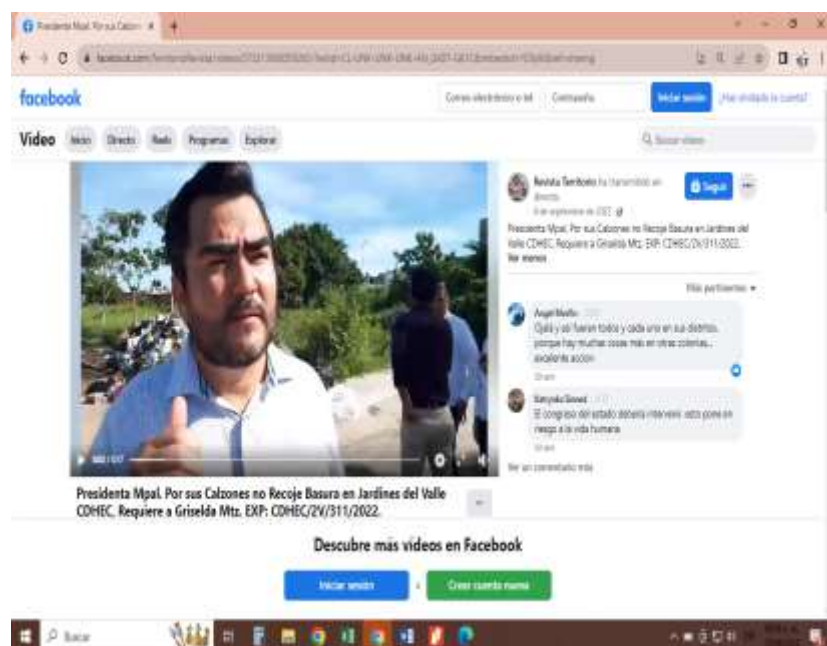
Presidenta Mpal. Por sus Calzon ×

facebook.com/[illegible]

facebook

Correo electrónico o tel

Contraseña

Iniciar sesión

¿Has olvidado la cuenta?

Video

Inicio

Directo

Reels

Programas

Explorar

Buscar vídeos

Revista Territorio ha transmitido en directo.

8 de septiembre de 2022

Presidenta Mpal. Por sus Calzones no Recoje Basura en Jardines del Valle CDHEC. Requiere a Griselda Mtz. EXP: CDHEC/2V/311/2022.

Ver menos

Seguir

Más pertinentes

Angel Murillo

Ojalá y así fueran todos y cada uno en sus distritos, porque hay muchas cosas más en otras colonias... excelente acción

Sanjuana Gomez

El congreso del estado debería intervenir esto pone en riesgo a la vida humana

Ver un comentario más

Presidenta Mpal. Por sus Calzones no Recoje Basura en Jardines del Valle CDHEC. Requiere a Griselda Mtz. EXP: CDHEC/2V/311/2022.

Descubre más vídeos en Facebook

Iniciar sesión

o

Crear cuenta nueva

Buscar